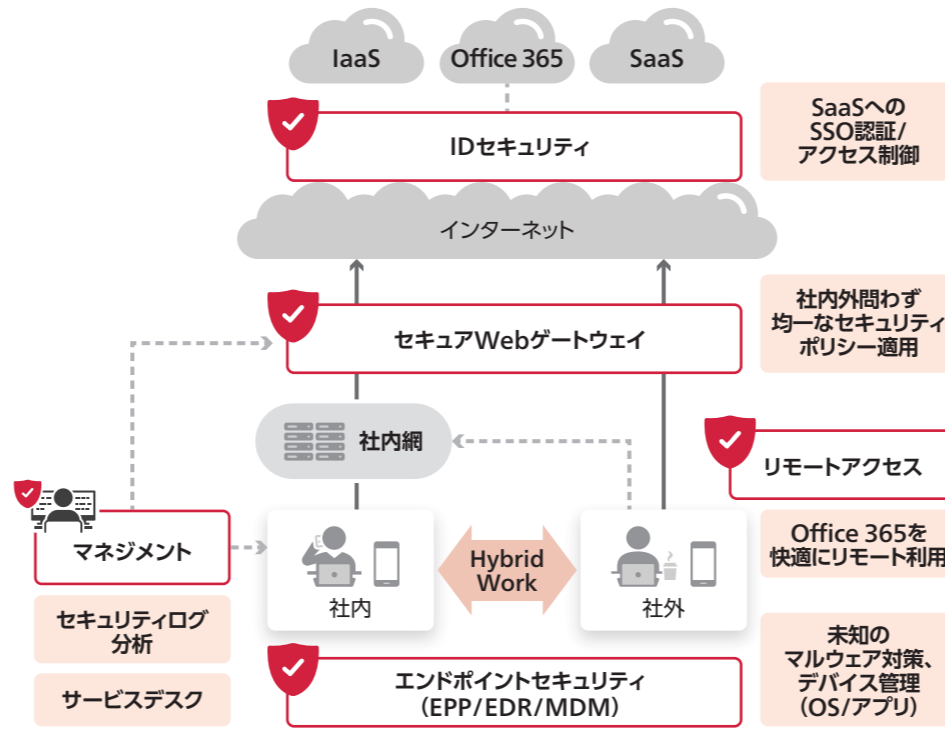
IaaS

Office 365

SaaS

IDセキュリティ

SaaSへの
SSO認証/
アクセス制御

インターネット

セキュアWebゲートウェイ

社内外問わず
均一なセキュリティ
ポリシー適用

社内網

リモートアクセス

マネジメント

社内

Hybrid
Work

社外

Office 365を
快適にリモート利用

セキュリティログ
分析

サービスデスク

エンドポイントセキュリティ
(EPP/EDR/MDM)

未知の
マルウェア対策、
デバイス管理
(OS/アプリ)